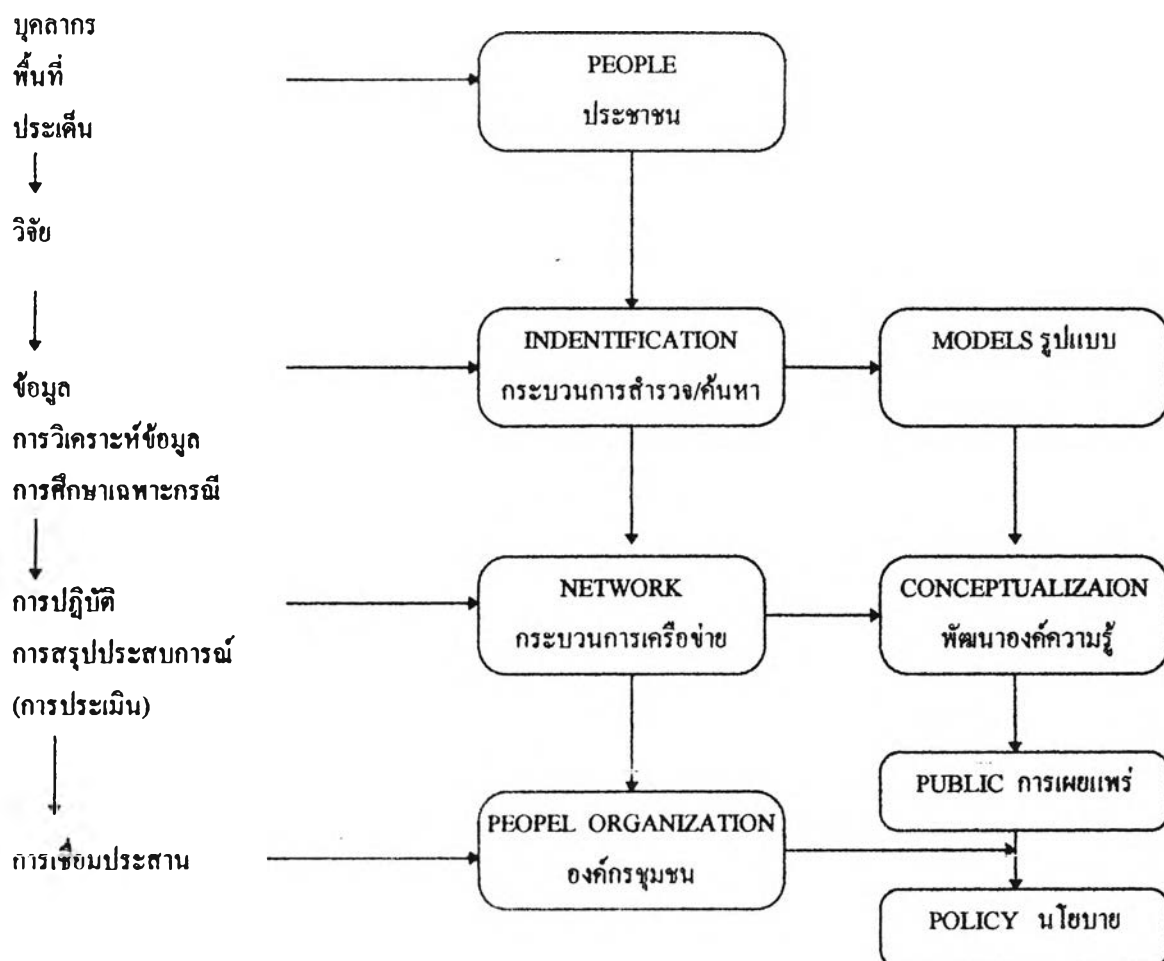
บุคลากร
พื้นที่
ประเด็น

วิจัย

ข้อมูล
การวิเคราะห์ข้อมูล
การศึกษาเฉพาะกรณี

การปฏิบัติ
การสรุปประสบการณ์
(การประเมิน)

การเชื่อมประสาน

PEOPLE
ประชาชน

INDENTIFICATION
กระบวนการสำรวจ/ค้นหา

MODELS รูปแบบ

NETWORK
กระบวนการเครือข่าย

CONCEPTUALIZAION
พัฒนาองค์ความรู้

PUBLIC การเผยแพร่

PEOPEL ORGANIZATION
องค์กรชุมชน

POLICY นโยบาย